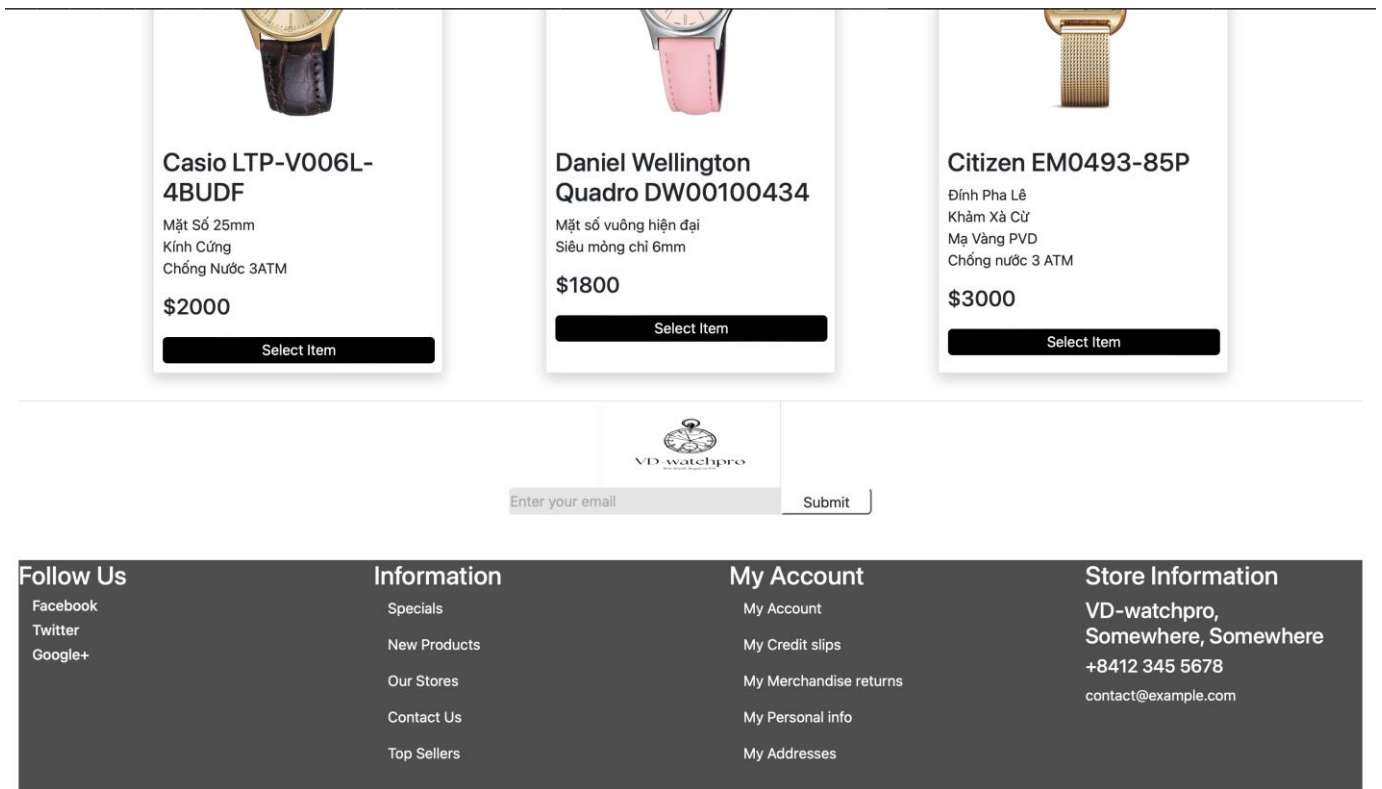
Casio LTP-V006L-4BUDF

Mặt Số 25mm
Kính Cứng
Chống Nước 3ATM

$2000

Select Item

Daniel Wellington Quadro DW00100434

Mặt số vuông hiện đại
Siêu mỏng chỉ 6mm

$1800

Select Item

Citizen EM0493-85P

Đính Pha Lê
Khảm Xà Cừ
Mạ Vàng PVD
Chống nước 3 ATM

$3000

Select Item

VD watchpro

Enter your email
Submit

Follow Us
Facebook
Twitter
Google+

Information
Specials
New Products
Our Stores
Contact Us
Top Sellers

My Account
My Account
My Credit slips
My Merchandise returns
My Personal info
My Addresses

Store Information
VD-watchpro, Somewhere, Somewhere
+8412 345 5678
contact@example.com